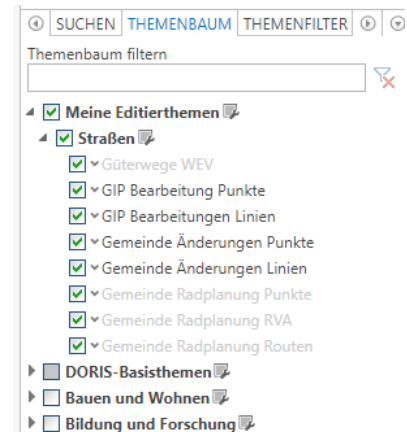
SUCHEN | THEMENBAUM | THEMENFILTER

Themenbaum filtern

Meine Editierthemen
Straßen
Güterwege WEV
GIP Bearbeitung Punkte
GIP Bearbeitungen Linien
Gemeinde Änderungen Punkte
Gemeinde Änderungen Linien
Gemeinde Radplanung Punkte
Gemeinde Radplanung RVA
Gemeinde Radplanung Routen
DORIS-Basisthemen
Bauen und Wohnen
Bildung und Forschung